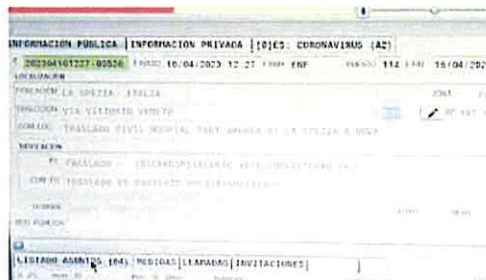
INFORMACION PUBLICA | INFORMACION PRIVADA | [0]ES: CORONAVIRUS (AZ)

20200416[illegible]-00556 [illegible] 16/04/2020 12:27 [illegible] ENF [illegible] 114 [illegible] 16/04/202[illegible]

LOCALIZACION

POBLACION LA SPEZIA ITALIA

DIRECCION VIA VITTORIO VENETO

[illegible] TRASLADO CIVIL HOSPITAL SANT ANDREA DE LA SPEZIA A NOVA

SERVICIOS

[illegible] TRASLADO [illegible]

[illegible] TRASLADO DE PACIENTE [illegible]

LISTADO ASUNTOS (64) | MEDIDAS | LLAMADAS | INVITACIONES |